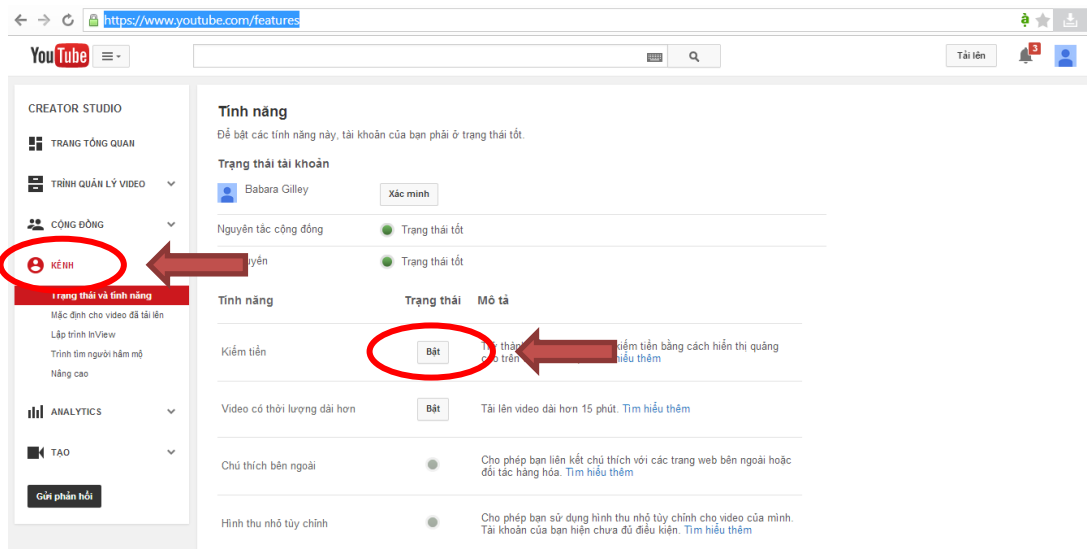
https://www.youtube.com/features

YouTube

Tải lên

3

CREATOR STUDIO

TRANG TỔNG QUAN

TRÌNH QUẢN LÝ VIDEO

CỘNG ĐỒNG

KÊNH

Trạng thái và tính năng

Mặc định cho video đã tải lên

Lập trình InView

Trình tìm người hâm mộ

Nâng cao

ANALYTICS

TẠO

Gửi phản hồi

Tính năng

Để bật các tính năng này, tài khoản của bạn phải ở trạng thái tốt.

Trạng thái tài khoản

Babara Gilley

Xác minh

Nguyên tắc cộng đồng

Trạng thái tốt

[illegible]uyền

Trạng thái tốt

| Tính năng | Trạng thái | Mô tả |
|---|---|---|
| Kiếm tiền | Bật | Trở thành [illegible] kiếm tiền bằng cách hiển thị quảng cáo trên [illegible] hiểu thêm |
| Video có thời lượng dài hơn | Bật | Tải lên video dài hơn 15 phút. Tìm hiểu thêm |
| Chú thích bên ngoài | | Cho phép bạn liên kết chú thích với các trang web bên ngoài hoặc đối tác hàng hóa. Tìm hiểu thêm |
| Hình thu nhỏ tùy chỉnh | | Cho phép bạn sử dụng hình thu nhỏ tùy chỉnh cho video của mình. Tài khoản của bạn hiện chưa đủ điều kiện. Tìm hiểu thêm |